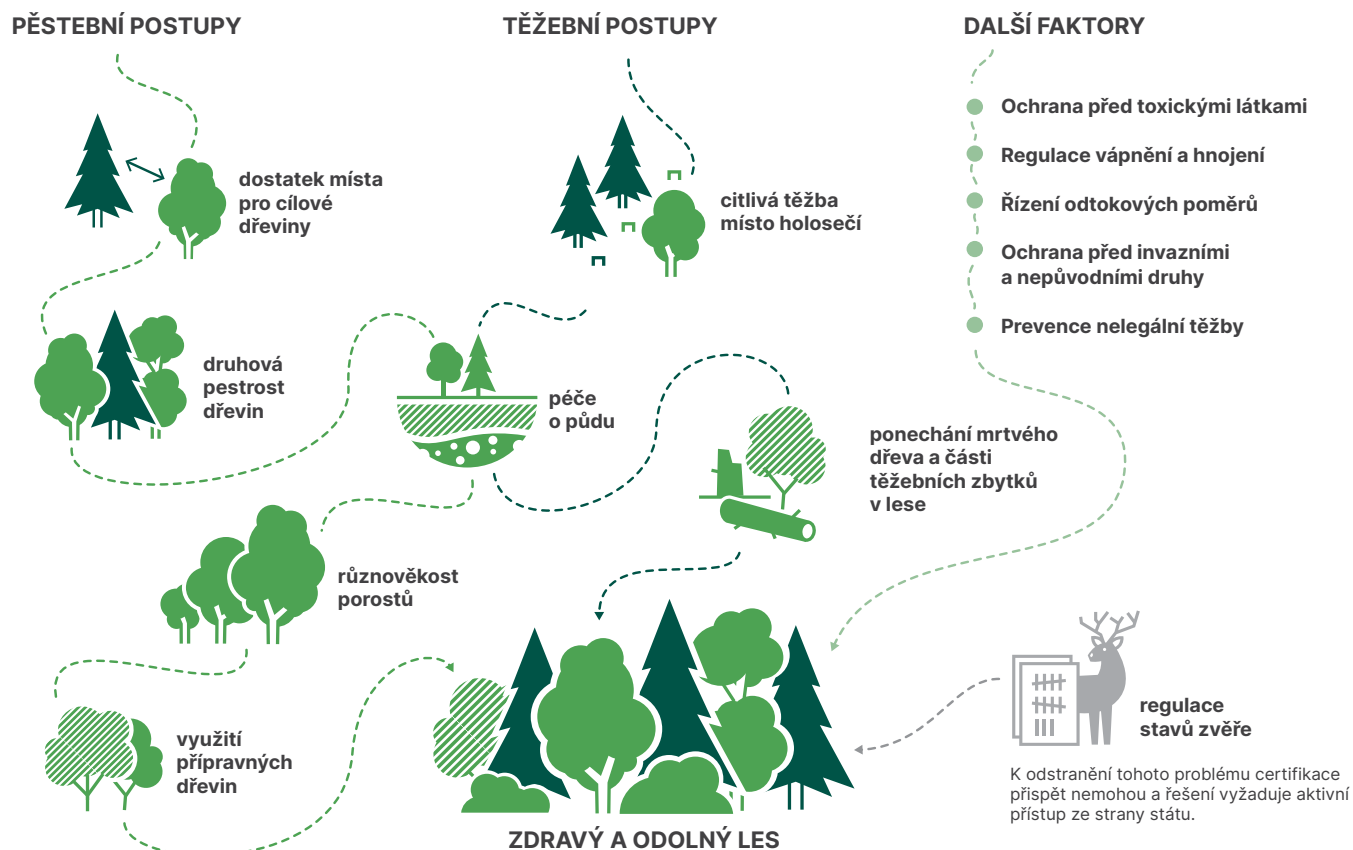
PĚSTEBNÍ POSTUPY

dostatek místa pro cílové dřeviny

druhová pestrost dřevin

různověkost porostů

využití přípravných dřevin

TĚŽEBNÍ POSTUPY

citlivá těžba místo holosečí

péče o půdu

ponechání mrtvého dřeva a části těžebních zbytků v lese

DALŠÍ FAKTORY

Ochrana před toxickými látkami

Regulace vápnění a hnojení

Řízení odtokových poměrů

Ochrana před invazními a nepůvodními druhy

Prevence nelegální těžby

regulace stavů zvěře

K odstranění tohoto problému certifikace přispět nemohou a řešení vyžaduje aktivní přístup ze strany státu.

ZDRAVÝ A ODOLNÝ LES